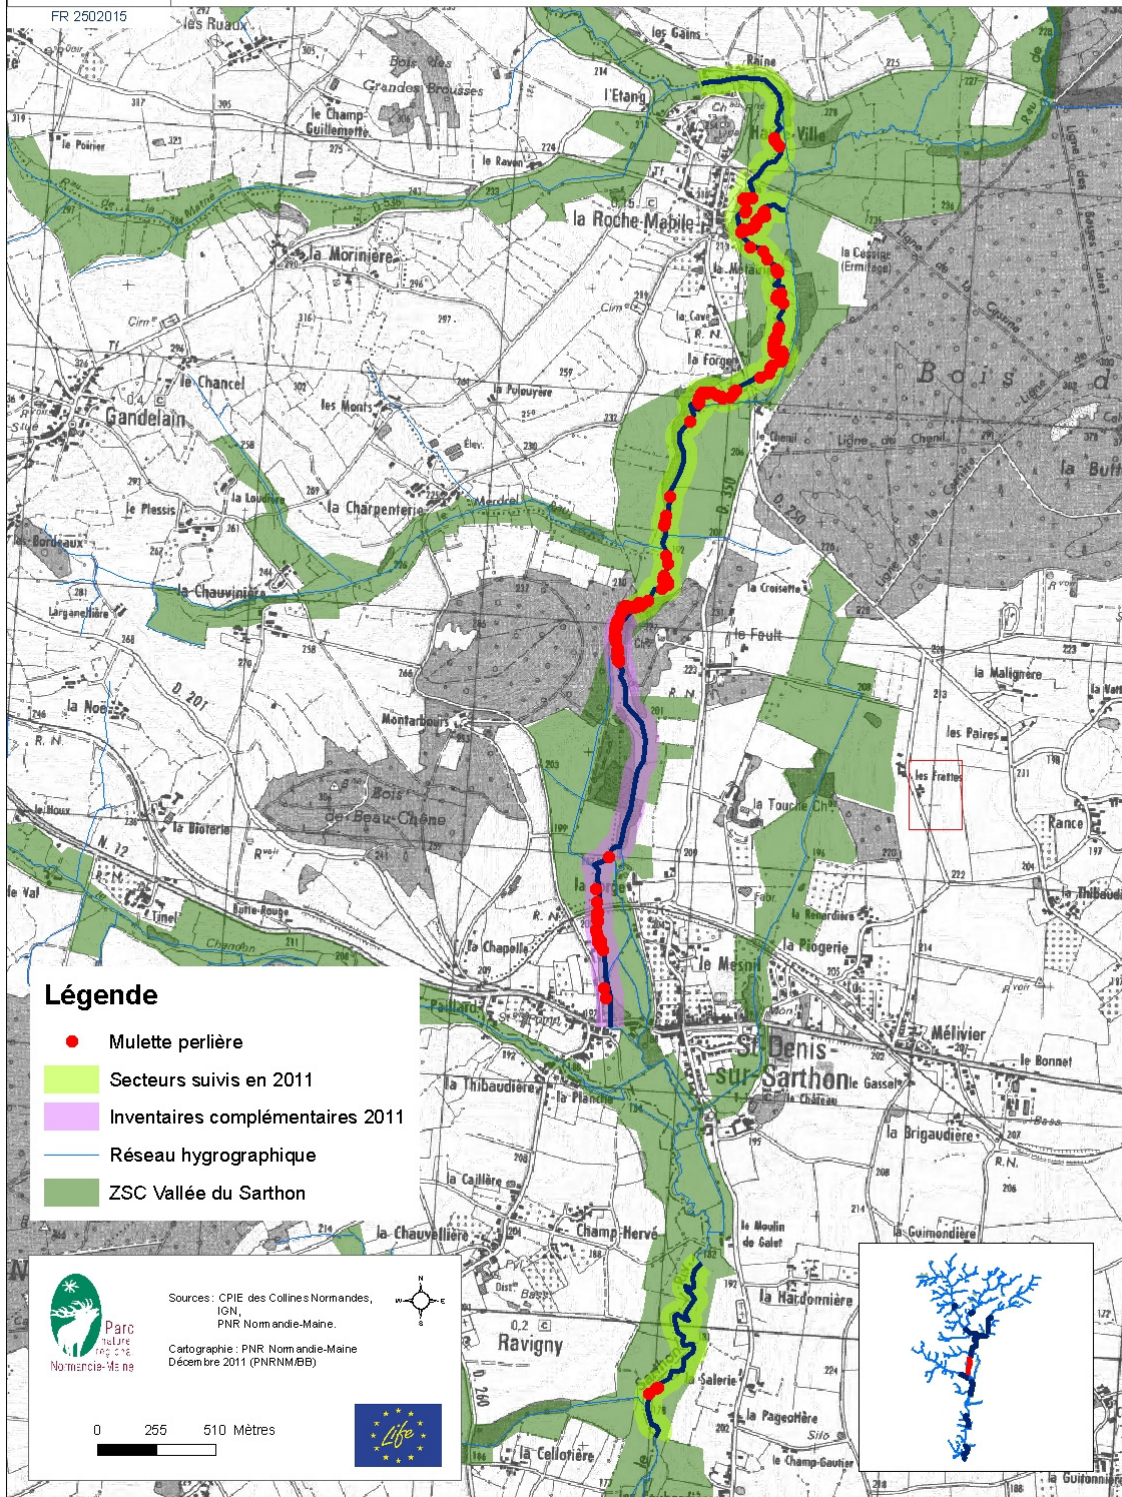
FR 2502015

les Ruaux

les Gains

Bois des Grandes Brousses

l'Etang

Raine

le Champ Guillemette

le Poirier

le Raven

Haute-Ville

la Roche-Mabile

la Morinière

la Cassine (Ermitage)

la Métairie

Cim

la Cave

la Forge

le Chancel

Gandelain

les Monts

la Pulouyère

Bois

le Chenil

Ligne du Chenil

la Buff

la Charpenterie

le Plessis

la Loudière

les Bordeaux

la Chauvinière

Larganellière

la Croisette

le Fault

la Malignère

D. 201

la Noe

R.N.

Montarbours

les Paires

les Frettes

Bois de Beau-Chêne

la Bioterie

la Touche Ch.

Rance

le Val

N. 12

Tinel

la Forge

la Chapelle

la Renardière

la Piogerie

le Mesnil

Mélivier

le Bonnet

St-Denis-sur-Sarthon

le Gasseau

le Château

la Thibaudière

la Planche

la Brigaudière

la Caillère

la Chauvellière

Champ-Hervé

le Moulin de Galet

la Guimondière

la Hardonnière

Ravigny

la Salerie

la Pageotière

la Cellotière

le Champ-Gautier

la Guitonnière

Légende

Mulette perlière

Secteurs suivis en 2011

Inventaires complémentaires 2011

Réseau hygrographique

ZSC Vallée du Sarthon

Parc naturel régional Normandie-Maine

Sources : CPIE des Collines Normandes, IGN, PNR Normandie-Maine.

Cartographie : PNR Normandie-Maine Décembre 2011 (PNRNM/BB)

N
W E
S

0 255 510 Mètres

Life